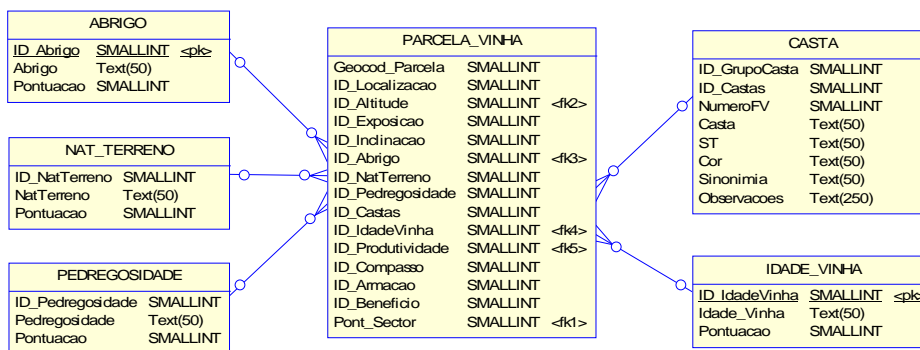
ABRIGO

| | | |
|---|---|---|
| ID_Abrigo | SMALLINT | <pk> |
| Abrigo | Text(50) | |
| Pontuacao | SMALLINT | |

NAT_TERRENO

| | |
|---|---|
| ID_NatTerreno | SMALLINT |
| NatTerreno | Text(50) |
| Pontuacao | SMALLINT |

PEDREGOSIDADE

| | |
|---|---|
| ID_Pedregosidade | SMALLINT |
| Pedregosidade | Text(50) |
| Pontuacao | SMALLINT |

PARCELA_VINHA

| | | |
|---|---|---|
| Geocod_Parcela | SMALLINT | |
| ID_Localizacao | SMALLINT | |
| ID_Altitude | SMALLINT | <fk2> |
| ID_Exposicao | SMALLINT | |
| ID_Inclinacao | SMALLINT | |
| ID_Abrigo | SMALLINT | <fk3> |
| ID_NatTerreno | SMALLINT | |
| ID_Pedregosidade | SMALLINT | |
| ID_Castas | SMALLINT | |
| ID_IdadeVinha | SMALLINT | <fk4> |
| ID_Produtividade | SMALLINT | <fk5> |
| ID_Compasso | SMALLINT | |
| ID_Armacao | SMALLINT | |
| ID_Beneficio | SMALLINT | |
| Pont_Sector | SMALLINT | <fk1> |

CASTA

| | |
|---|---|
| ID_GrupoCasta | SMALLINT |
| ID_Castas | SMALLINT |
| NumeroFV | SMALLINT |
| Casta | Text(50) |
| ST | Text(50) |
| Cor | Text(50) |
| Sinonimia | Text(50) |
| Observacoes | Text(250) |

IDADE_VINHA

| | | |
|---|---|---|
| ID_IdadeVinha | SMALLINT | <pk> |
| Idade_Vinha | Text(50) | |
| Pontuacao | SMALLINT | |